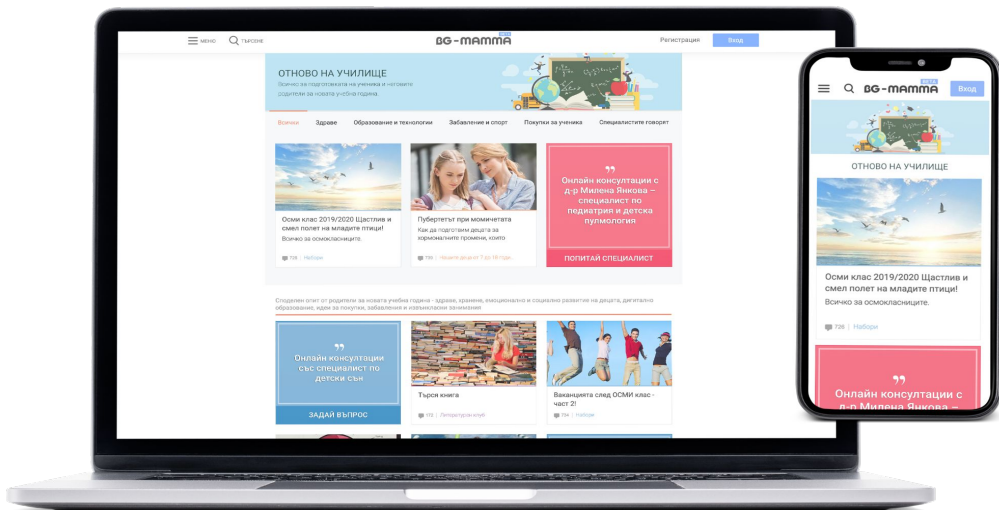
МЕНЮ ТЪРСЕНЕ BG-MAMMA BETA Регистрация Вход

ОТНОВО НА УЧИЛИЩЕ
Всичко за подготовката на ученика и чувствата родители за новата учебна година.

Всички Здраве Образование и технологии Забавление и спорт Покупки за ученика Специалистите говорят

Осми клас 2019/2020 Щастлив и смел полет на младите птици!
Всичко за осмокласниците.
728 | Набори

Пубертетът при момичетата
Как да подготвим децата за хормоналните промени, които
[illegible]

Онлайн консултация с д-р Милена Янкова – специалист по педиатрия и детска пулмология
ПОПИТАЙ СПЕЦИАЛИСТ

Споделен опит от родители за новата учебна година - здраве, хранене, емоционално и социално развитие на децата, дигитално образование, идеи за покупки, забавления и извънкласни занимания

Онлайн консултации със специалист по детски сън
ЗАДАЙ ВЪПРОС

Търся книга
312 | Литературен клуб

Ваканцията след ОСМИ клас - част 2!
724 | Набори

BG-MAMMA BETA Вход

ОТНОВО НА УЧИЛИЩЕ

Осми клас 2019/2020 Щастлив и смел полет на младите птици!
Всичко за осмокласниците.
728 | Набори

Онлайн консултации с д-р Милена Янкова –